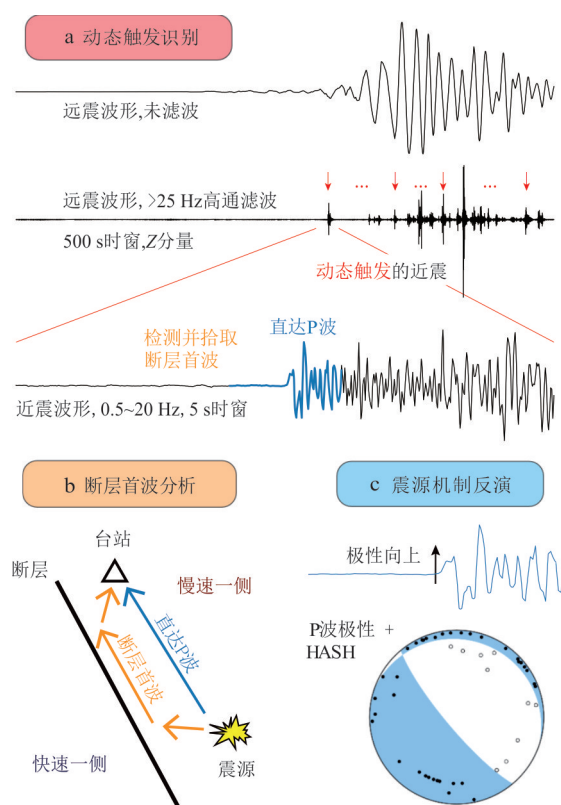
a 动态触发识别

远震波形,未滤波

远震波形, >25 Hz高通滤波

500 s时窗,Z分量

··· ··· ···

动态触发的近震

检测并拾取断层首波

直达P波

近震波形, 0.5~20 Hz, 5 s时窗

b 断层首波分析

c 震源机制反演

台站

断层

慢速一侧

直达P波

断层首波

快速一侧

震源

极性向上

P波极性 + HASH